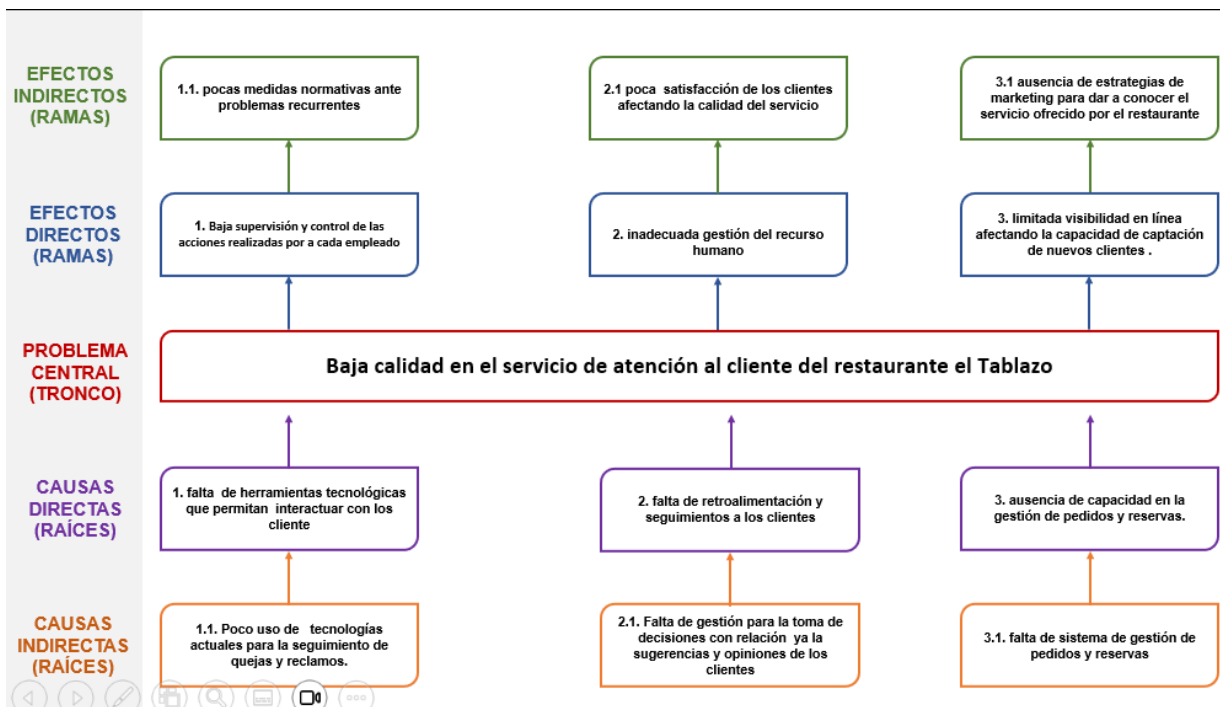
EFECTOS INDIRECTOS (RAMAS)

1.1. pocas medidas normativas ante problemas recurrentes

2.1 poca satisfacción de los clientes afectando la calidad del servicio

3.1 ausencia de estrategias de marketing para dar a conocer el servicio ofrecido por el restaurante

EFECTOS DIRECTOS (RAMAS)

1. Baja supervisión y control de las acciones realizadas por a cada empleado

2. inadecuada gestión del recurso humano

3. limitada visibilidad en línea afectando la capacidad de captación de nuevos clientes .

PROBLEMA CENTRAL (TRONCO)

Baja calidad en el servicio de atención al cliente del restaurante el Tablazo

CAUSAS DIRECTAS (RAÍCES)

1. falta de herramientas tecnológicas que permitan interactuar con los cliente

2. falta de retroalimentación y seguimientos a los clientes

3. ausencia de capacidad en la gestión de pedidos y reservas.

CAUSAS INDIRECTAS (RAÍCES)

1.1. Poco uso de tecnologías actuales para la seguimiento de quejas y reclamos.

2.1. Falta de gestión para la toma de decisiones con relación ya la sugerencias y opiniones de los clientes

3.1. falta de sistema de gestión de pedidos y reservas